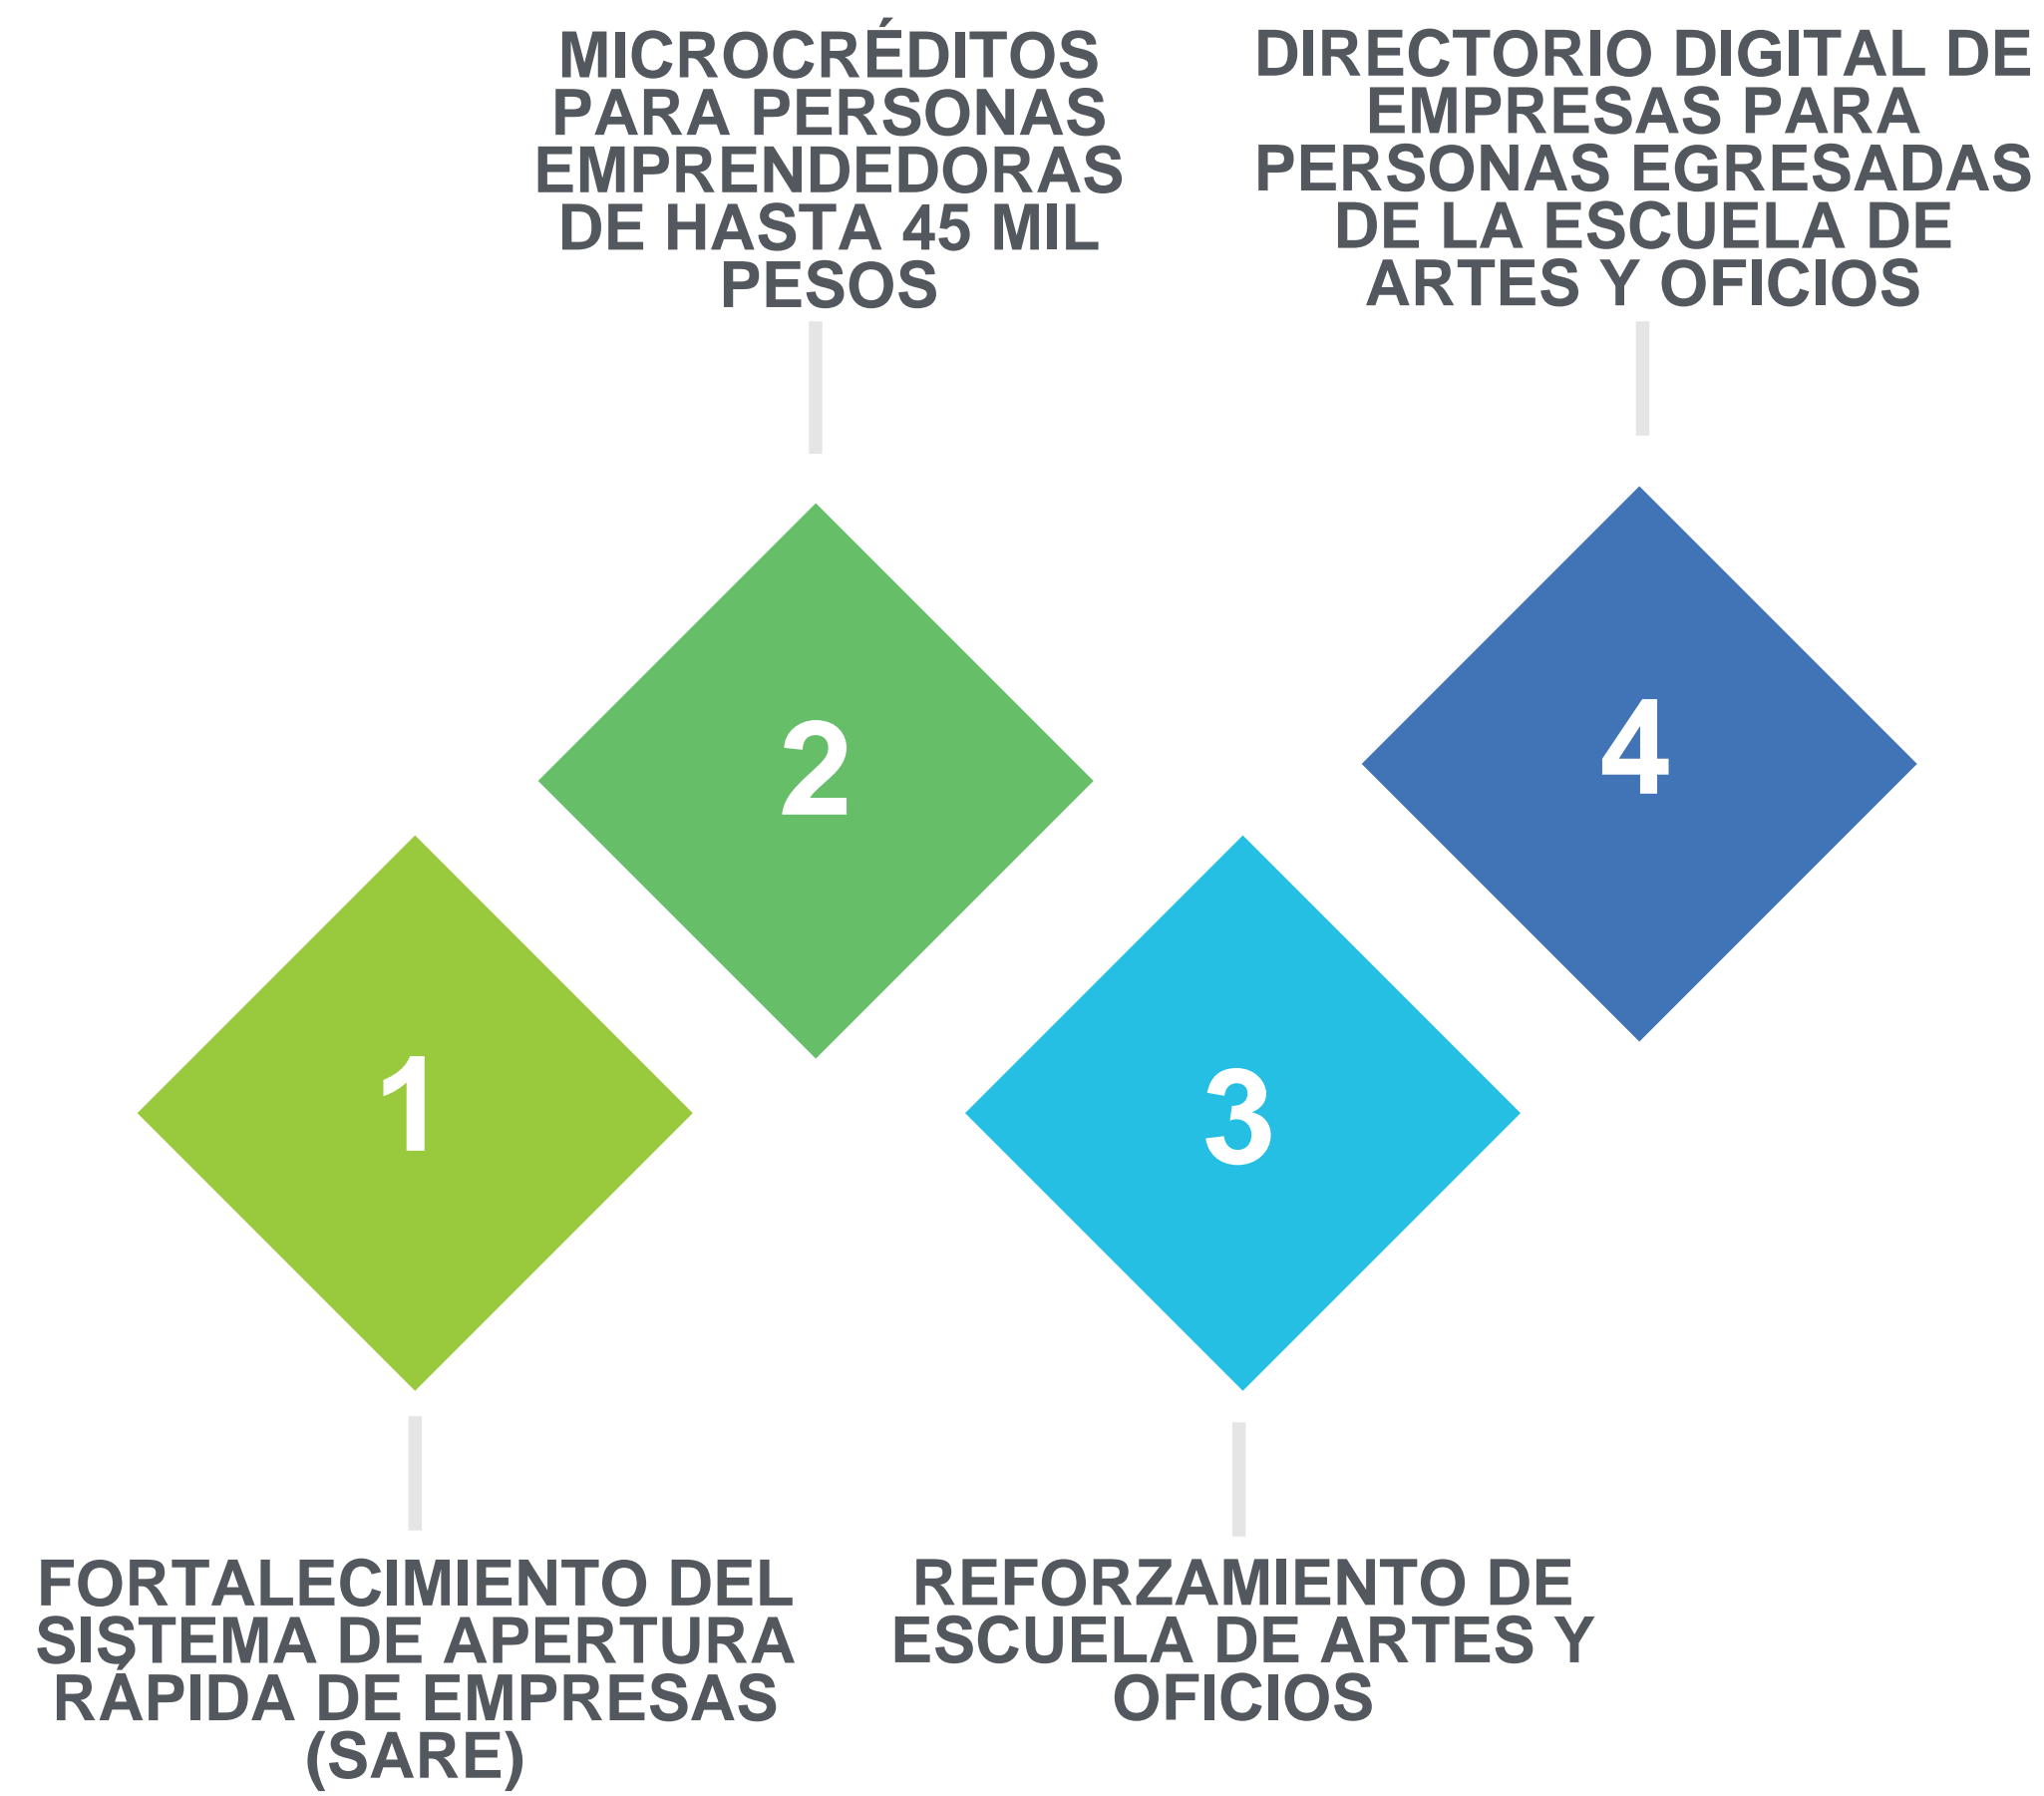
MICROCRÉDITOS PARA PERSONAS EMPRENDEDORAS DE HASTA 45 MIL PESOS

DIRECTORIO DIGITAL DE EMPRESAS PARA PERSONAS EGRESADAS DE LA ESCUELA DE ARTES Y OFICIOS

2

4

1

3

FORTALECIMIENTO DEL SISTEMA DE APERTURA RÁPIDA DE EMPRESAS (SARE)

REFORZAMIENTO DE ESCUELA DE ARTES Y OFICIOS